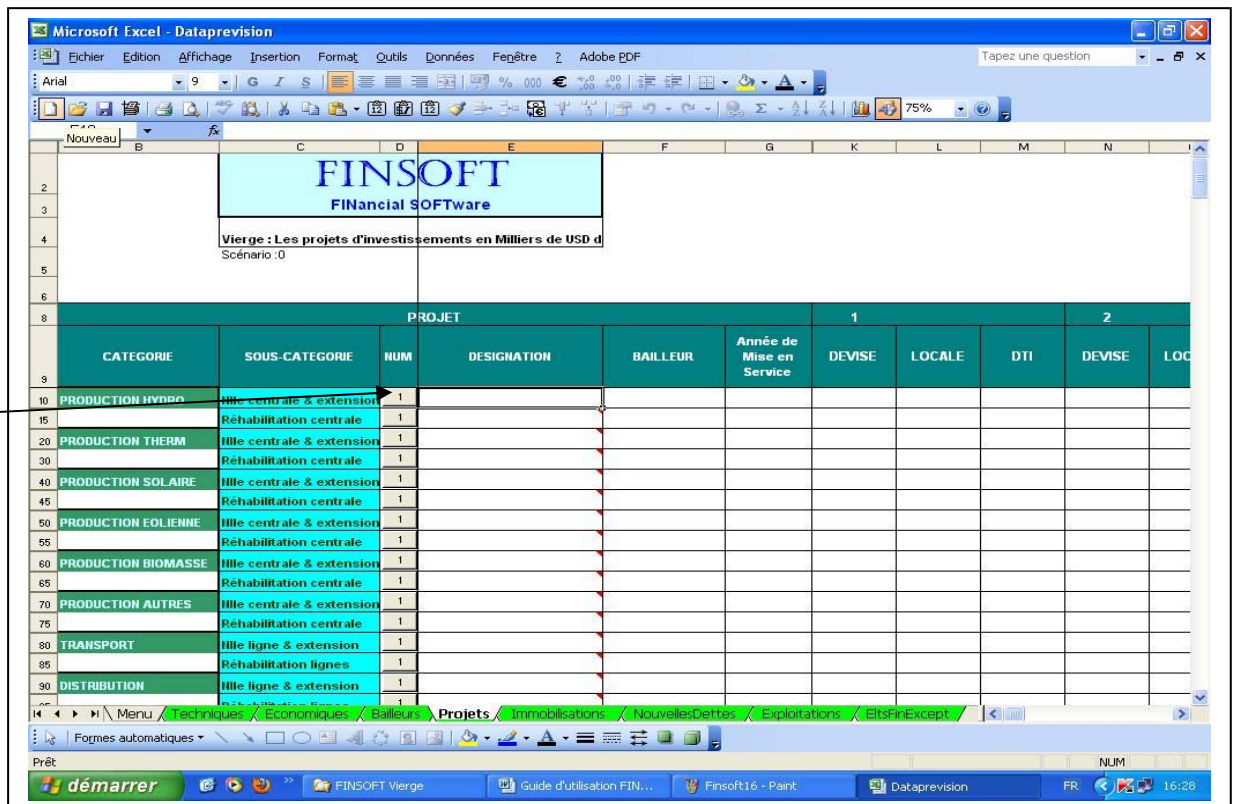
Microsoft Excel - Dataprevision

Fichier Edition Affichage Insertion Format Outils Données Fenêtre ? Adobe PDF

Tapez une question

Arial 9 G I S € 75%

Nouveau

B C D E F G K L M N

FINSOFT
FINancial SOFTware

Vierge : Les projets d'investissements en Milliers de USD d
Scénario :0

| | PROJET | | | | | 1 | | | 2 | |
|---|---|---|---|---|---|---|---|---|---|---|
| CATEGORIE | SOUS-CATEGORIE | NUM | DESIGNATION | BAILLEUR | Année de Mise en Service | DEVISE | LOCALE | DTI | DEVISE | LOC |
| PRODUCTION HYDRO | Nlle centrale & extension | 1 | | | | | | | | |
| | Réhabilitation centrale | 1 | | | | | | | | |
| PRODUCTION THERM | Nlle centrale & extension | 1 | | | | | | | | |
| | Réhabilitation centrale | 1 | | | | | | | | |
| PRODUCTION SOLAIRE | Nlle centrale & extension | 1 | | | | | | | | |
| | Réhabilitation centrale | 1 | | | | | | | | |
| PRODUCTION EOLIENNE | Nlle centrale & extension | 1 | | | | | | | | |
| | Réhabilitation centrale | 1 | | | | | | | | |
| PRODUCTION BIOMASSE | Nlle centrale & extension | 1 | | | | | | | | |
| | Réhabilitation centrale | 1 | | | | | | | | |
| PRODUCTION AUTRES | Nlle centrale & extension | 1 | | | | | | | | |
| | Réhabilitation centrale | 1 | | | | | | | | |
| TRANSPORT | Nlle ligne & extension | 1 | | | | | | | | |
| | Réhabilitation lignes | 1 | | | | | | | | |
| DISTRIBUTION | Nlle ligne & extension | 1 | | | | | | | | |

Menu Techniques Economiques Bailleurs Projets Immobilisations NouvellesDettes Exploitations EltsFinExcept

Formes automatiques

Prêt NUM

démarrer FINSOFT Vierge Guide d'utilisation FIN... Finsoft16 - Paint Dataprevision FR 16:28